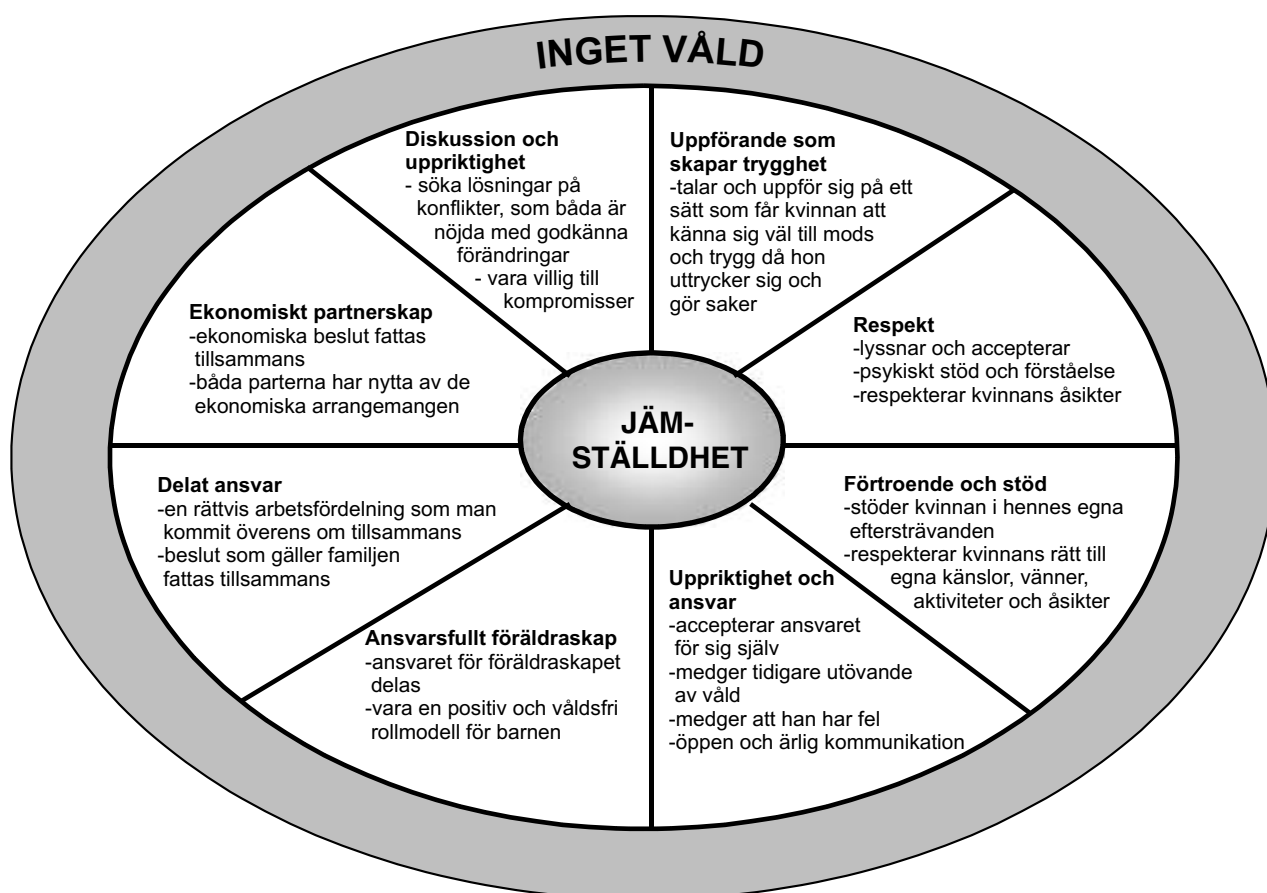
INGET VÅLD

Diskussion och uppriktighet
- söka lösningar på konflikter, som båda är nöjda med godkänna förändringar
- vara villig till kompromisser

Uppförande som skapar trygghet
-talar och uppför sig på ett sätt som får kvinnan att känna sig väl till mods och trygg då hon uttrycker sig och gör saker

Ekonomiskt partnerskap
-ekonomiska beslut fattas tillsammans
-båda parterna har nytta av de ekonomiska arrangemangen

Respekt
-lyssnar och accepterar
-psykiskt stöd och förståelse
-respekterar kvinnans åsikter

JÄM-STÄLLDHET

Delat ansvar
-en rättvis arbetsfördelning som man kommit överens om tillsammans
-beslut som gäller familjen fattas tillsammans

Förtroende och stöd
-stöder kvinnan i hennes egna eftersträvanden
-respekterar kvinnans rätt till egna känslor, vänner, aktiviteter och åsikter

Ansvarsfullt föräldraskap
-ansvaret för föräldraskapet delas
-vara en positiv och våldsfri rollmodell för barnen

Uppriktighet och ansvar
-accepterar ansvaret för sig själv
-medger tidigare utövande av våld
-medger att han har fel
-öppen och ärlig kommunikation